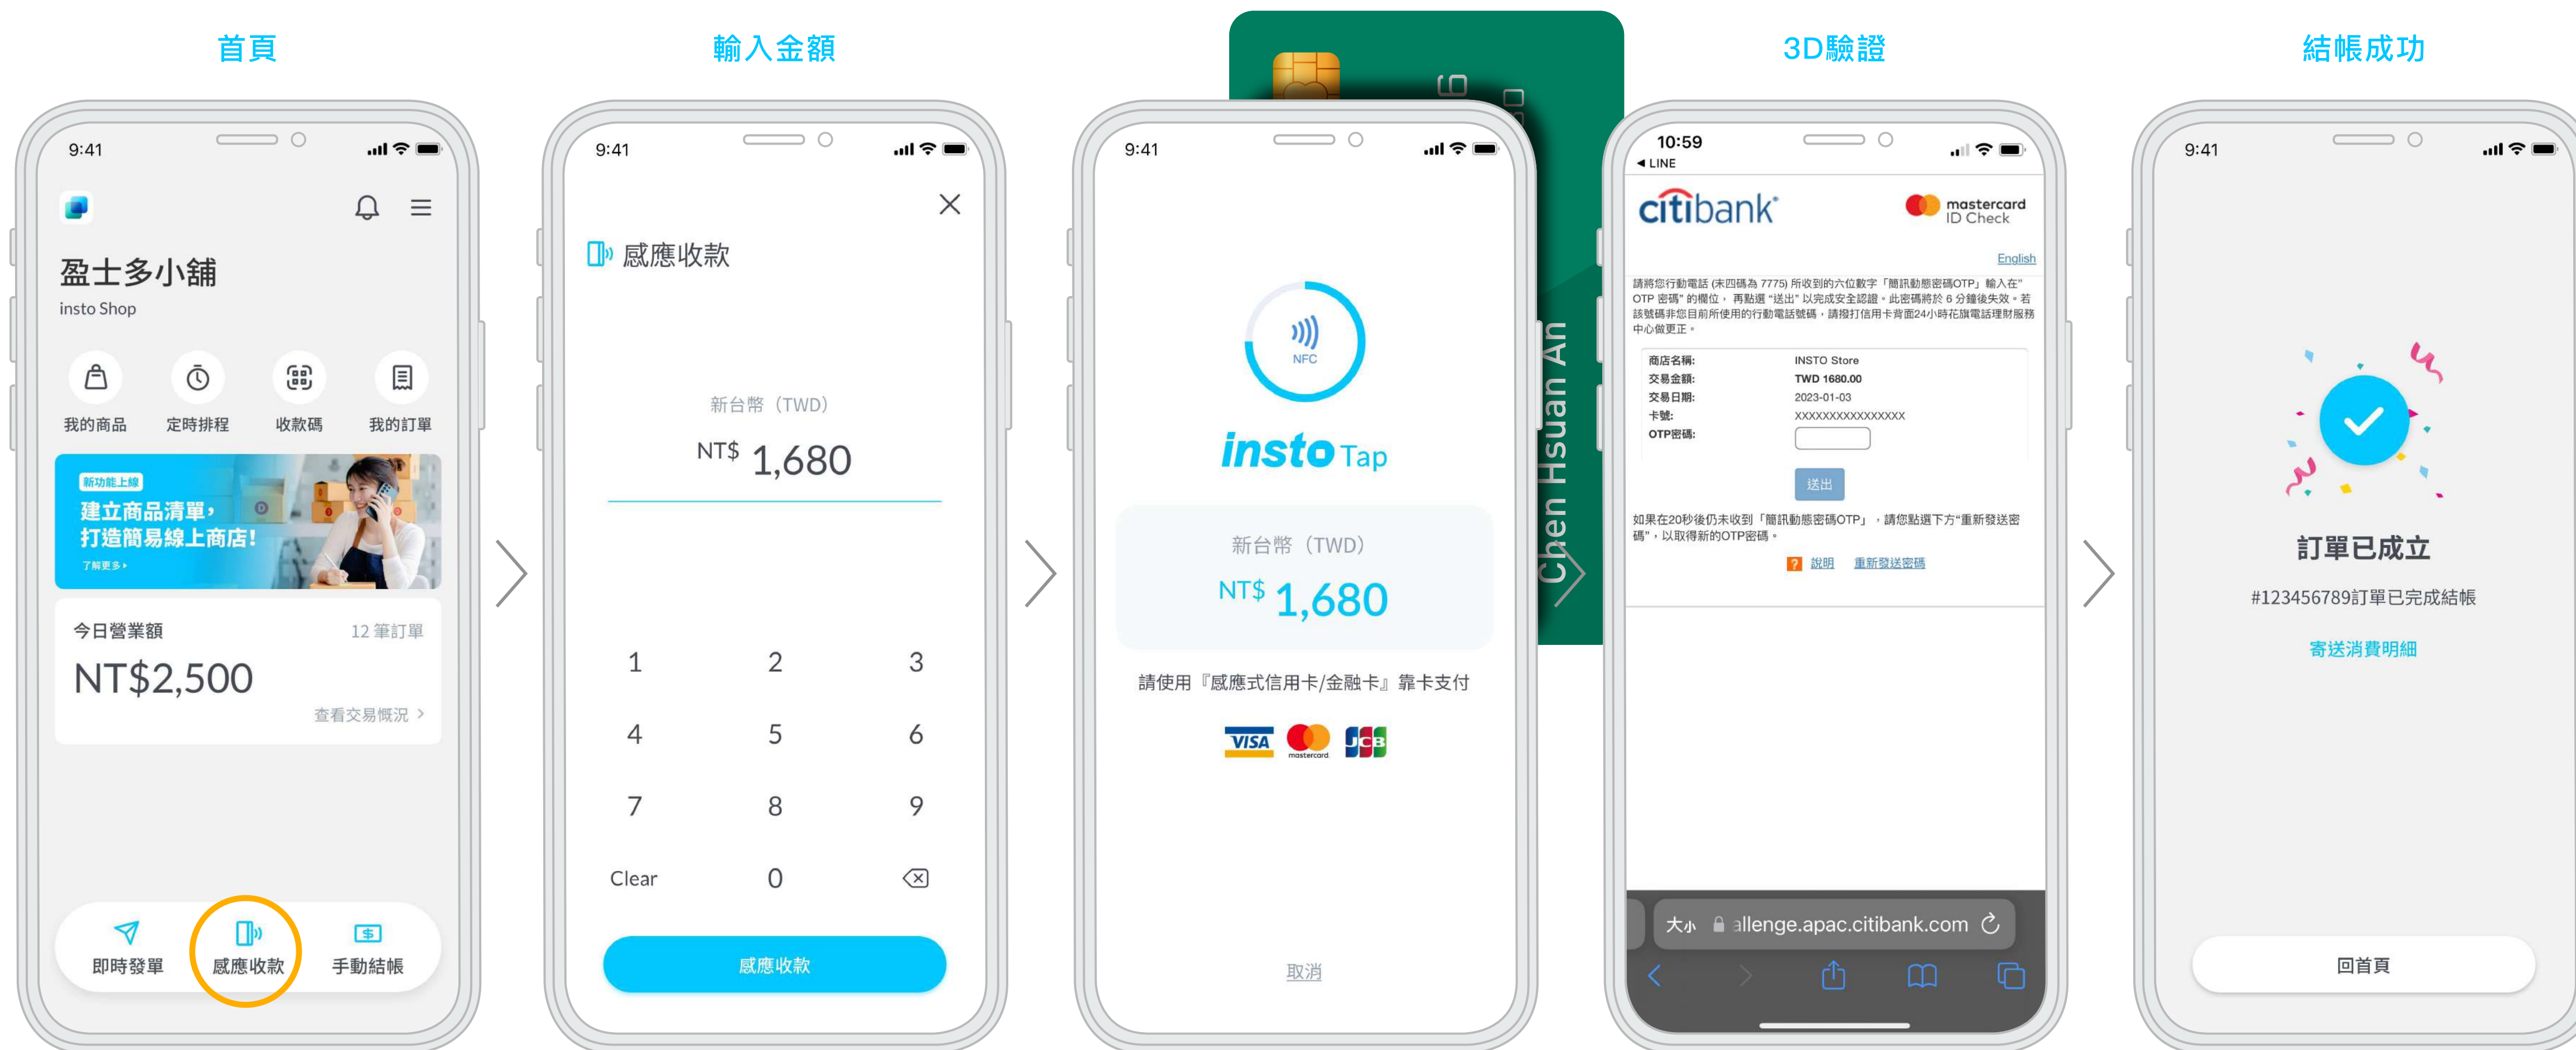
首頁

9:41

盈士多小舖
insto Shop

我的商品 定時排程 收款碼 我的訂單

新功能上線
建立商品清單，打造簡易線上商店！
了解更多 ›

今日營業額 12 筆訂單
NT$2,500
查看交易概況 ›

即時發單 感應收款 手動結帳

輸入金額

9:41

感應收款

新台幣（TWD）
NT$ 1,680

| 1 | 2 | 3 |
|---|---|---|
| 4 | 5 | 6 |
| 7 | 8 | 9 |
| Clear | 0 | |

感應收款

9:41

NFC

insto Tap

新台幣（TWD）
NT$ 1,680

請使用『感應式信用卡/金融卡』靠卡支付

VISA mastercard JCB

取消

Chen Hsuan An

3D驗證

10:59
◂ LINE

citibank

mastercard ID Check

English

請將您行動電話 (末四碼為 7775) 所收到的六位數字「簡訊動態密碼OTP」輸入在" OTP 密碼" 的欄位，再點選 "送出" 以完成安全認證。此密碼將於 6 分鐘後失效。若該號碼非您目前所使用的行動電話號碼，請撥打信用卡背面24小時花旗電話理財服務中心做更正。

| 商店名稱: | INSTO Store |
|---|---|
| 交易金額: | TWD 1680.00 |
| 交易日期: | 2023-01-03 |
| 卡號: | XXXXXXXXXXXXXXXX |
| OTP密碼: | |

送出

如果在20秒後仍未收到「簡訊動態密碼OTP」，請您點選下方"重新發送密碼"，以取得新的OTP密碼。

說明 重新發送密碼

大小 allenge.apac.citibank.com

結帳成功

9:41

訂單已成立

#123456789訂單已完成結帳

寄送消費明細

回首頁